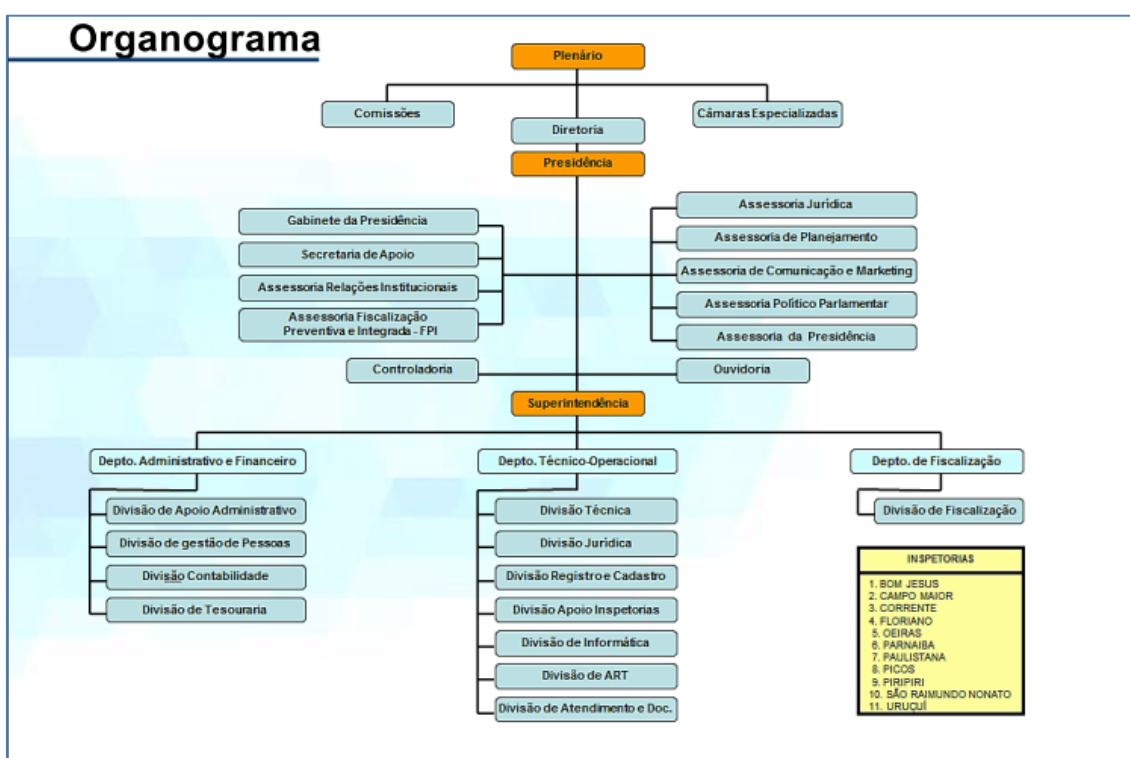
Organograma

Plenário

Comissões

Câmaras Especializadas

Diretoria

Presidência

Gabinete da Presidência

Secretaria de Apoio

Assessoria Relações Institucionais

Assessoria Fiscalização Preventiva e Integrada - FPI

Assessoria Jurídica

Assessoria de Planejamento

Assessoria de Comunicação e Marketing

Assessoria Político Parlamentar

Assessoria da Presidência

Controladoria

Ouvidoria

Superintendência

Depto. Administrativo e Financeiro

Divisão de Apoio Administrativo

Divisão de gestão de Pessoas

Divisão Contabilidade

Divisão de Tesouraria

Depto. Técnico-Operacional

Divisão Técnica

Divisão Jurídica

Divisão Registro e Cadastro

Divisão Apoio Inspetorias

Divisão de Informática

Divisão de ART

Divisão de Atendimento e Doc.

Depto. de Fiscalização

Divisão de Fiscalização

INSPETORIAS

1. BOM JESUS
2. CAMPO MAIOR
3. CORRENTE
4. FLORIANO
5. OEIRAS
6. PARNAIBA
7. PAULISTANA
8. PICOS
9. PIRIPIRI
10. SÃO RAIMUNDO NONATO
11. URUÇUÍ